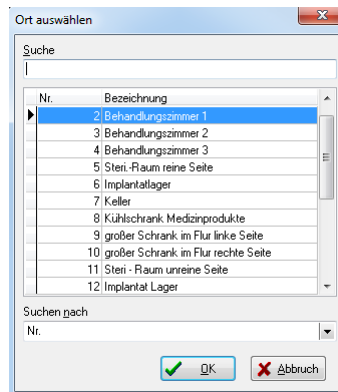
Ort auswählen

Suche

| Nr. | Bezeichnung |
|---|---|
| 2 | Behandlungszimmer 1 |
| 3 | Behandlungszimmer 2 |
| 4 | Behandlungszimmer 3 |
| 5 | Steri.-Raum reine Seite |
| 6 | Implantatlager |
| 7 | Keller |
| 8 | Kühlschrank Medizinprodukte |
| 9 | großer Schrank im Flur linke Seite |
| 10 | großer Schrank im Flur rechte Seite |
| 11 | Steri - Raum unreine Seite |
| 12 | Implantat Lager |

Suchen nach

Nr.

OK

Abbruch